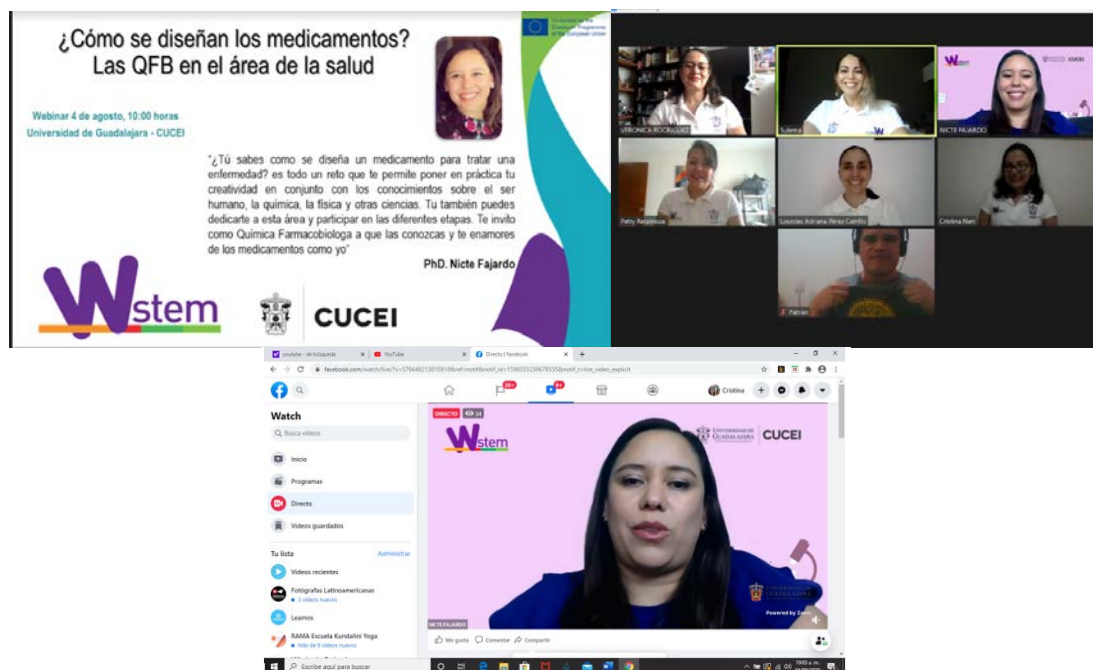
¿Cómo se diseñan los medicamentos?
Las QFB en el área de la salud

Co-funded by the Erasmus+ Programme of the European Union

Webinar 4 de agosto, 10:00 horas
Universidad de Guadalajara - CUCEI

"¿Tú sabes como se diseña un medicamento para tratar una enfermedad? es todo un reto que te permite poner en práctica tu creatividad en conjunto con los conocimientos sobre el ser humano, la química, la física y otras ciencias. Tu también puedes dedicarte a esta área y participar en las diferentes etapas. Te invito como Química Farmacobiologa a que las conozcas y te enamores de los medicamentos como yo"

PhD. Nicte Fajardo

Wstem

CUCEI

VERONICA RODRIGUEZ
Sulema
NICTE FAJARDO
Patty Retamoza
Lourdes Adriana Pérez Carrillo
Cristina Nari
Fatran

youtube - de búsqueda
YouTube
Directo | Facebook

facebook.com/watch/live/?v=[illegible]

Cristina

Watch
Busca videos
Inicio
Programas
Directo
Videos guardados

Tu lista
Administrar
Videos recientes
Fotografías Latinoamericanas
3 videos nuevos
Leamos
RAMA Escuela Kundalini Yoga
Más de 9 videos nuevos

DIRECTO 34

Wstem
UNIVERSIDAD DE GUADALAJARA | CUCEI

NICTE FAJARDO
Powered by Zoom

Me gusta
Comentar
Compartir

Escribe aquí para buscar